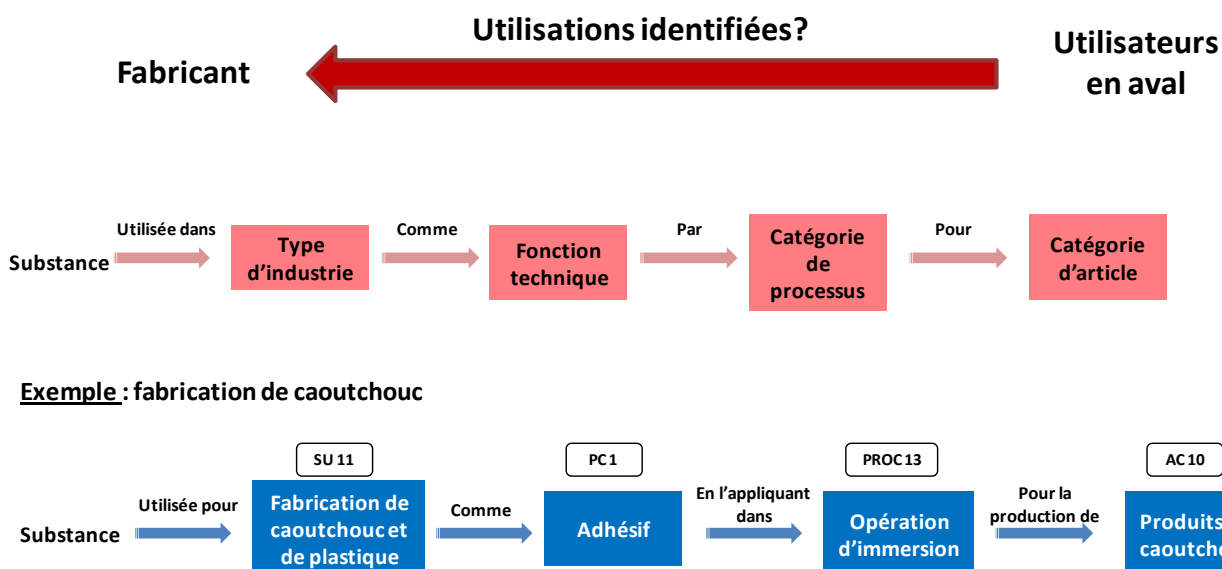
Utilisations identifiées?

Fabricant

Utilisateurs en aval

Substance

Utilisée dans

Type d'industrie

Comme

Fonction technique

Par

Catégorie de processus

Pour

Catégorie d'article

Exemple : fabrication de caoutchouc

SU 11

PC 1

PROC 13

AC 10

Substance

Utilisée pour

Fabrication de caoutchouc et de plastique

Comme

Adhésif

En l'appliquant dans

Opération d'immersion

Pour la production de

Produits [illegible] caoutch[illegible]